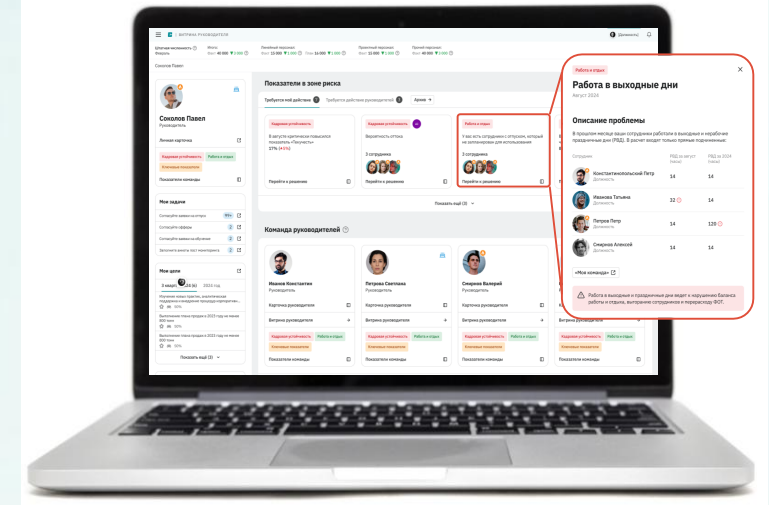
ВИТРИНА РУКОВОДИТЕЛЯ

Штатная численность
Февраль

ФОТ

Оплаченный персонал

Принятый персонал

Уволенный персонал

Соколов Павел

Соколов Павел
Руководитель

Личная карточка

Кадровая устойчивость
Работа и отдых
Ключевые показатели

Показатели команды

Мои задачи

Мои цели

Показать ещё (3)

Показатели в зоне риска

Требуются мои действия
Требуются действия руководителей
Архив

Кадровая устойчивость
В августе критически повысился показатель «Текучесть»

Перейти к решению

Кадровая устойчивость
Вероятность оттока

3 сотрудника

Перейти к решению

Работа и отдых
У вас есть сотрудники с отпуском, который не запланирован для использования

3 сотрудника

Перейти к решению

Показать ещё (3)

Команда руководителей

Иванов Константин
Руководитель

Петрова Светлана
Руководитель

Смирнов Валерий
Руководитель

Карточка руководителя

Витрина руководителя

Кадровая устойчивость
Работа и отдых
Ключевые показатели

Показатели команды

Работа и отдых

Работа в выходные дни
Август 2024

Описание проблемы
В прошлом месяце ваши сотрудники работали в выходные и нерабочие праздничные дни (РВД). В расчет входят только прямые подчиненные.

| Сотрудник | РВД за август | РВД за 2024 |
|---|---|---|
| Константинопольский Петр Должность | 14 | 14 |
| Иванова Татьяна Должность | 32 | 14 |
| Петров Петр Должность | 14 | 120 |
| Смирнов Алексей Должность | 14 | 14 |

«Моя команда»

Работа в выходные и праздничные дни ведет к нарушению баланса работы и отдыха, выгоранию сотрудников и перерасходу ФОТ.